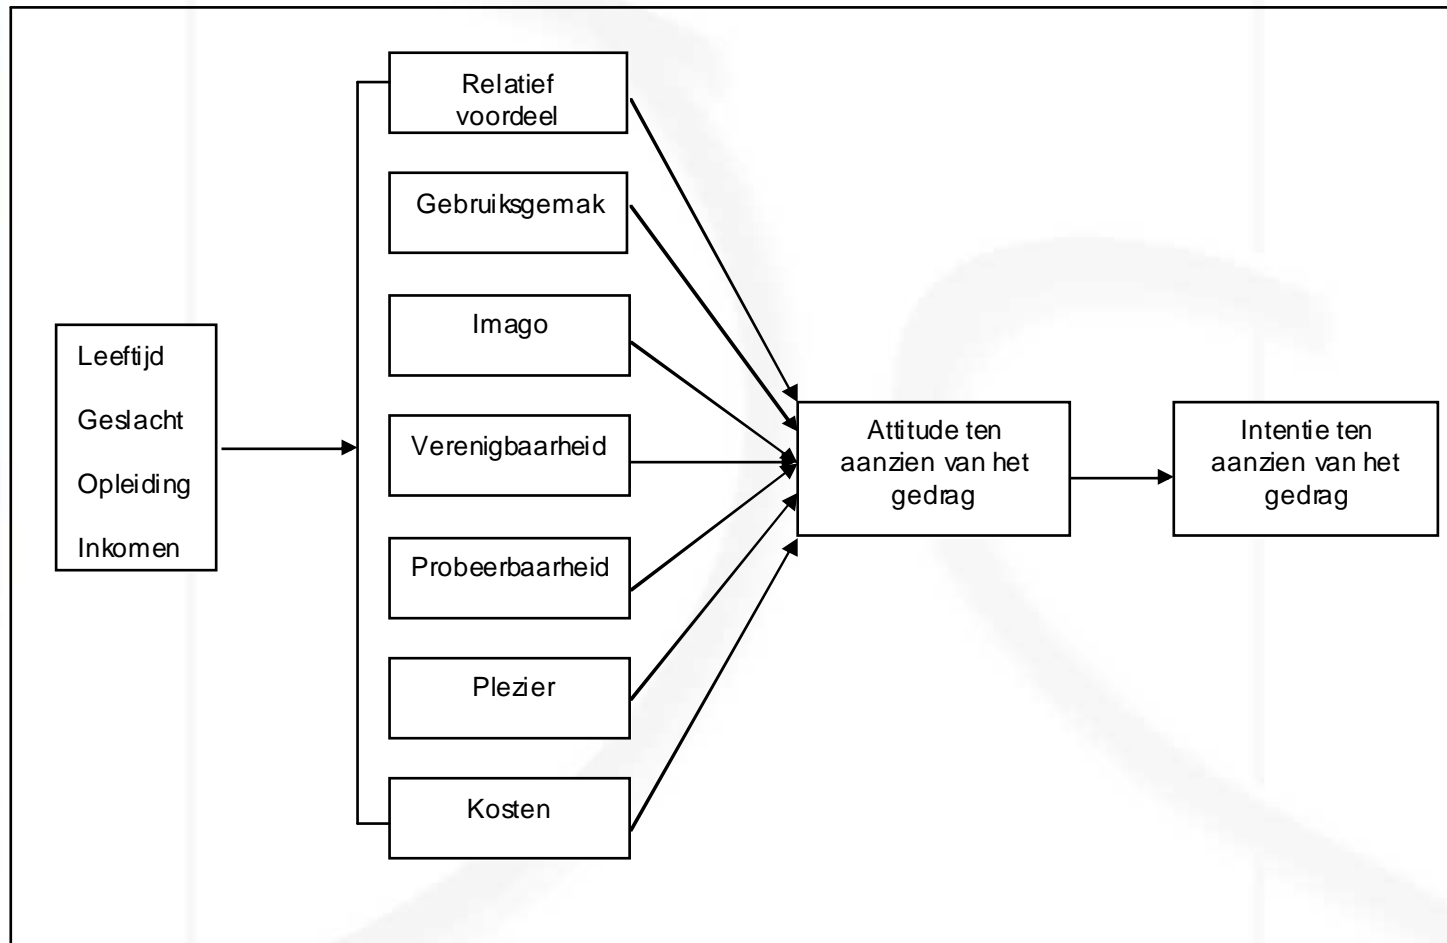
Leeftijd

Geslacht

Opleiding

Inkomen

Relatief voordeel

Gebruiksgemak

Imago

Verenigbaarheid

Probeerbaarheid

Plezier

Kosten

Attitude ten aanzien van het gedrag

Intentie ten aanzien van het gedrag